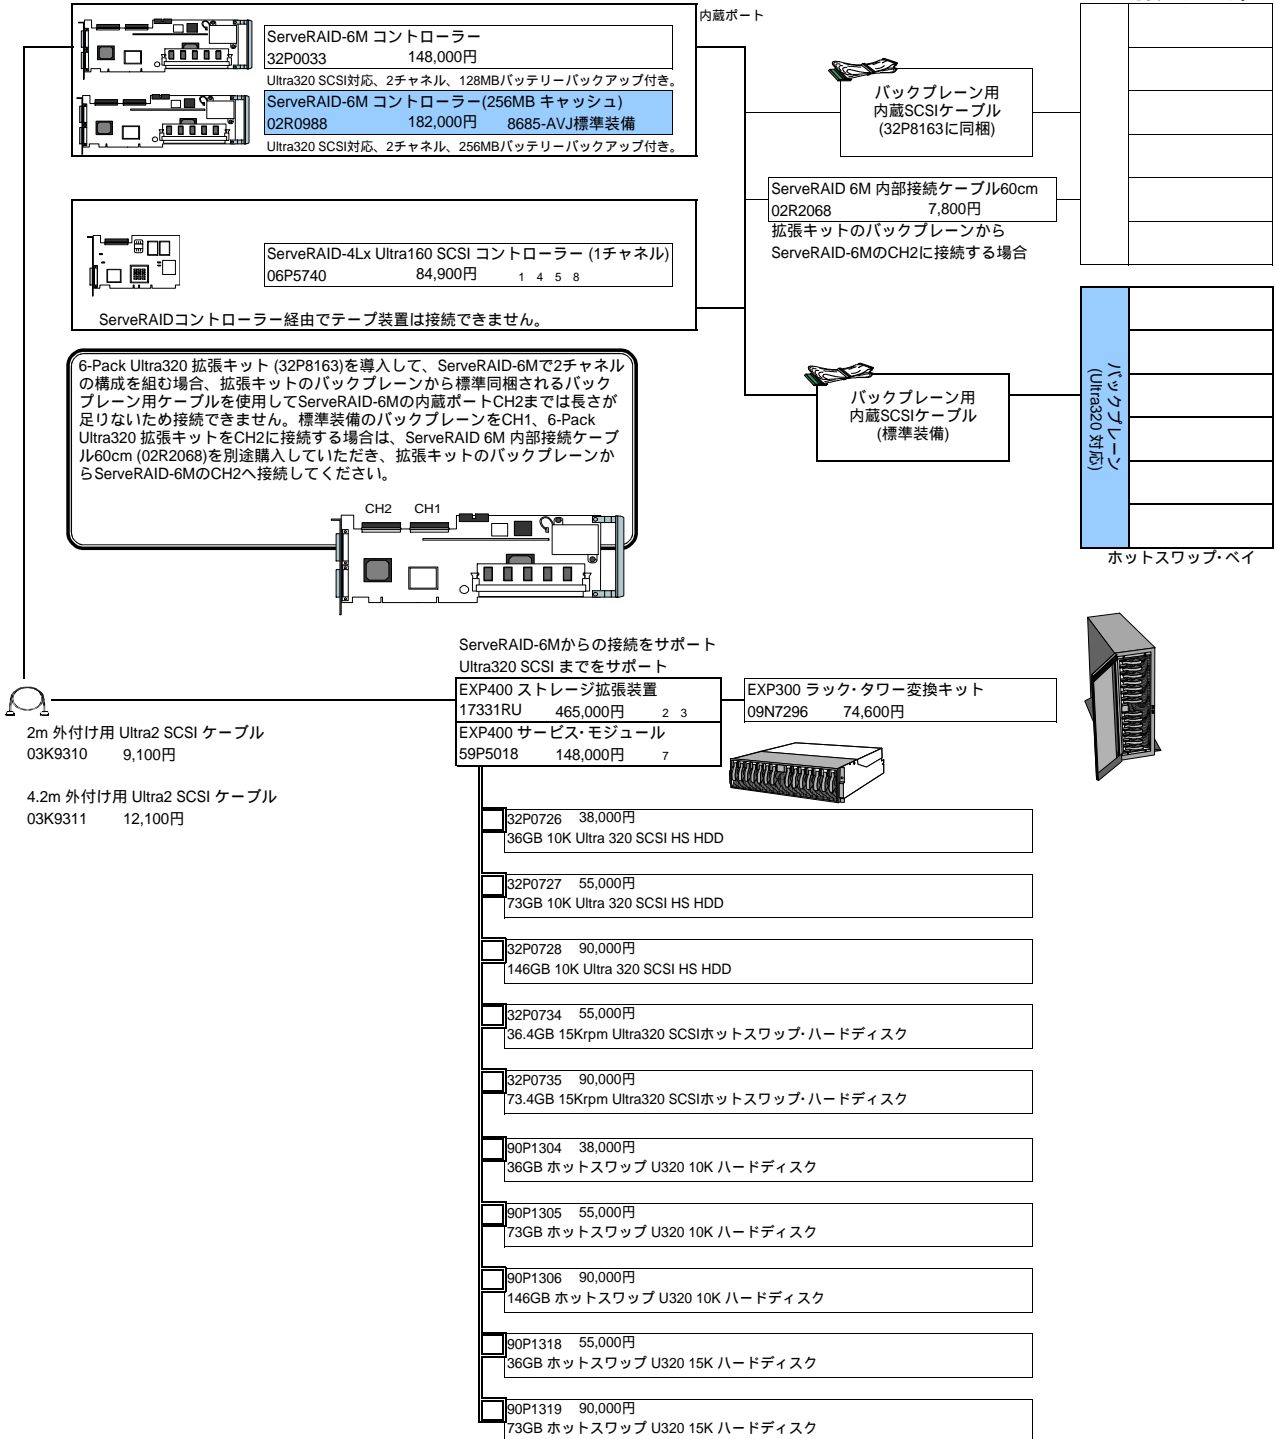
ServeRAID-6M コントローラー
32P0033 148,000円
Ultra320 SCSI対応、2チャネル、128MBバッテリーバックアップ付き。

ServeRAID-6M コントローラー(256MB キャッシュ)
02R0988 182,000円 8685-AVJ標準装備
Ultra320 SCSI対応、2チャネル、256MBバッテリーバックアップ付き。

内蔵ポート

バックプレーン用
内蔵SCSIケーブル
(32P8163に同梱)

ServeRAID 6M 内部接続ケーブル60cm
02R2068 7,800円
拡張キットのバックプレーンから
ServeRAID-6MのCH2に接続する場合

ServeRAID-4Lx Ultra160 SCSI コントローラー (1チャネル)
06P5740 84,900円 1 4 5 8

ServeRAIDコントローラー経由でテープ装置は接続できません。

6-Pack Ultra320 拡張キット (32P8163)を導入して、ServeRAID-6Mで2チャネルの構成を組む場合、拡張キットのバックプレーンから標準同梱されるバックプレーン用ケーブルを使用してServeRAID-6Mの内蔵ポートCH2までは長さが足りないため接続できません。標準装備のバックプレーンをCH1、6-Pack Ultra320 拡張キットをCH2に接続する場合は、ServeRAID 6M 内部接続ケーブル60cm (02R2068)を別途購入していただき、拡張キットのバックプレーンからServeRAID-6MのCH2へ接続してください。

CH2 CH1

バックプレーン用
内蔵SCSIケーブル
(標準装備)

バックプレーン
(Ultra320 対応)

ホットスワップ・ベイ

ServeRAID-6Mからの接続をサポート
Ultra320 SCSI までをサポート

EXP400 ストレージ拡張装置
17331RU 465,000円 2 3

EXP300 ラック・タワー変換キット
09N7296 74,600円

EXP400 サービス･モジュール
59P5018 148,000円 7

2m 外付け用 Ultra2 SCSI ケーブル
03K9310 9,100円

4.2m 外付け用 Ultra2 SCSI ケーブル
03K9311 12,100円

32P0726 38,000円
36GB 10K Ultra 320 SCSI HS HDD

32P0727 55,000円
73GB 10K Ultra 320 SCSI HS HDD

32P0728 90,000円
146GB 10K Ultra 320 SCSI HS HDD

32P0734 55,000円
36.4GB 15Krpm Ultra320 SCSIホットスワップ･ハードディスク

32P0735 90,000円
73.4GB 15Krpm Ultra320 SCSIホットスワップ･ハードディスク

90P1304 38,000円
36GB ホットスワップ U320 10K ハードディスク

90P1305 55,000円
73GB ホットスワップ U320 10K ハードディスク

90P1306 90,000円
146GB ホットスワップ U320 10K ハードディスク

90P1318 55,000円
36GB ホットスワップ U320 15K ハードディスク

90P1319 90,000円
73GB ホットスワップ U320 15K ハードディスク